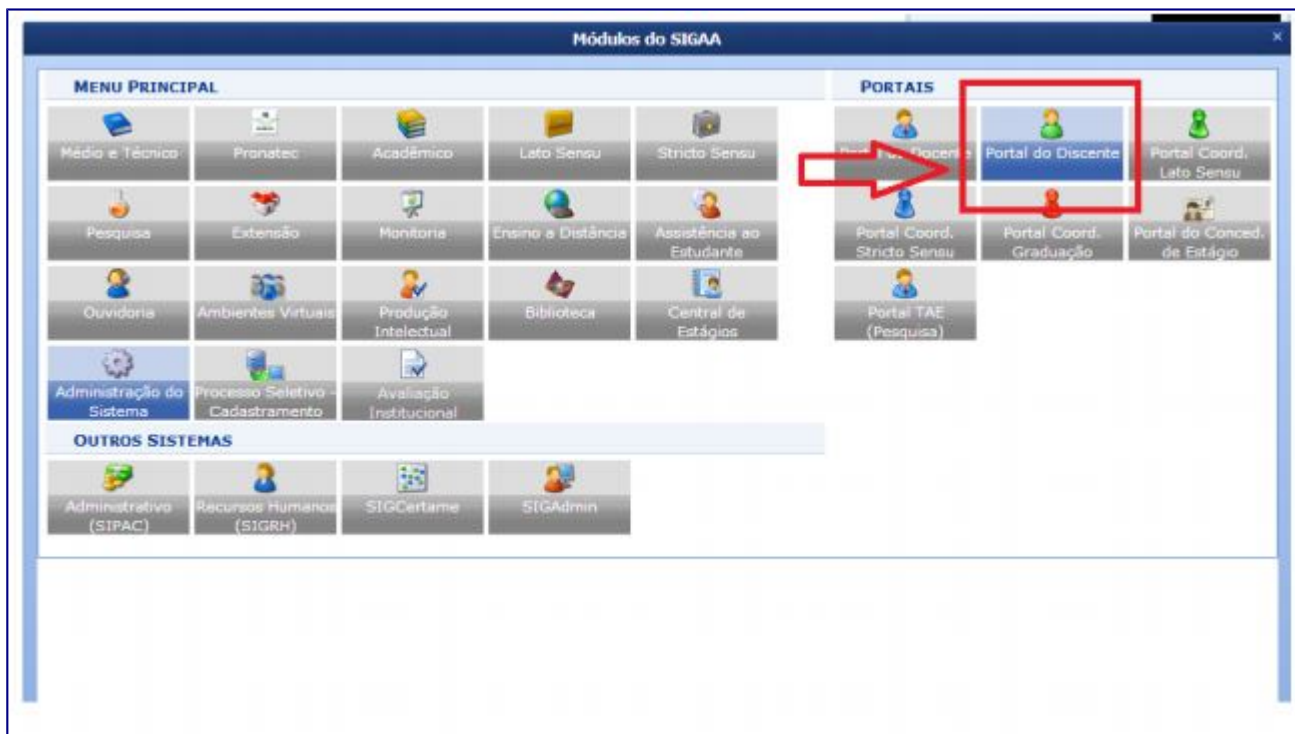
Módulos do SIGAA

MENU PRINCIPAL

Médio e Técnico
Pronatec
Acadêmico
Lato Sensu
Stricto Sensu
Pesquisa
Extensão
Monitoria
Ensino a Distância
Assistência ao Estudante
Ouvidoria
Ambientes Virtuais
Produção Intelectual
Biblioteca
Central de Estágios
Administração do Sistema
Processo Seletivo - Cadastramento
Avaliação Institucional

OUTROS SISTEMAS

Administrativo (SIPAC)
Recursos Humanos (SIGRH)
SIGCertame
SIGAdmin

PORTAIS

Port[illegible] Docente
Portal do Discente
Portal Coord. Lato Sensu
Portal Coord. Stricto Sensu
Portal Coord. Graduação
Portal do Conced. de Estágio
Portal TAE (Pesquisa)